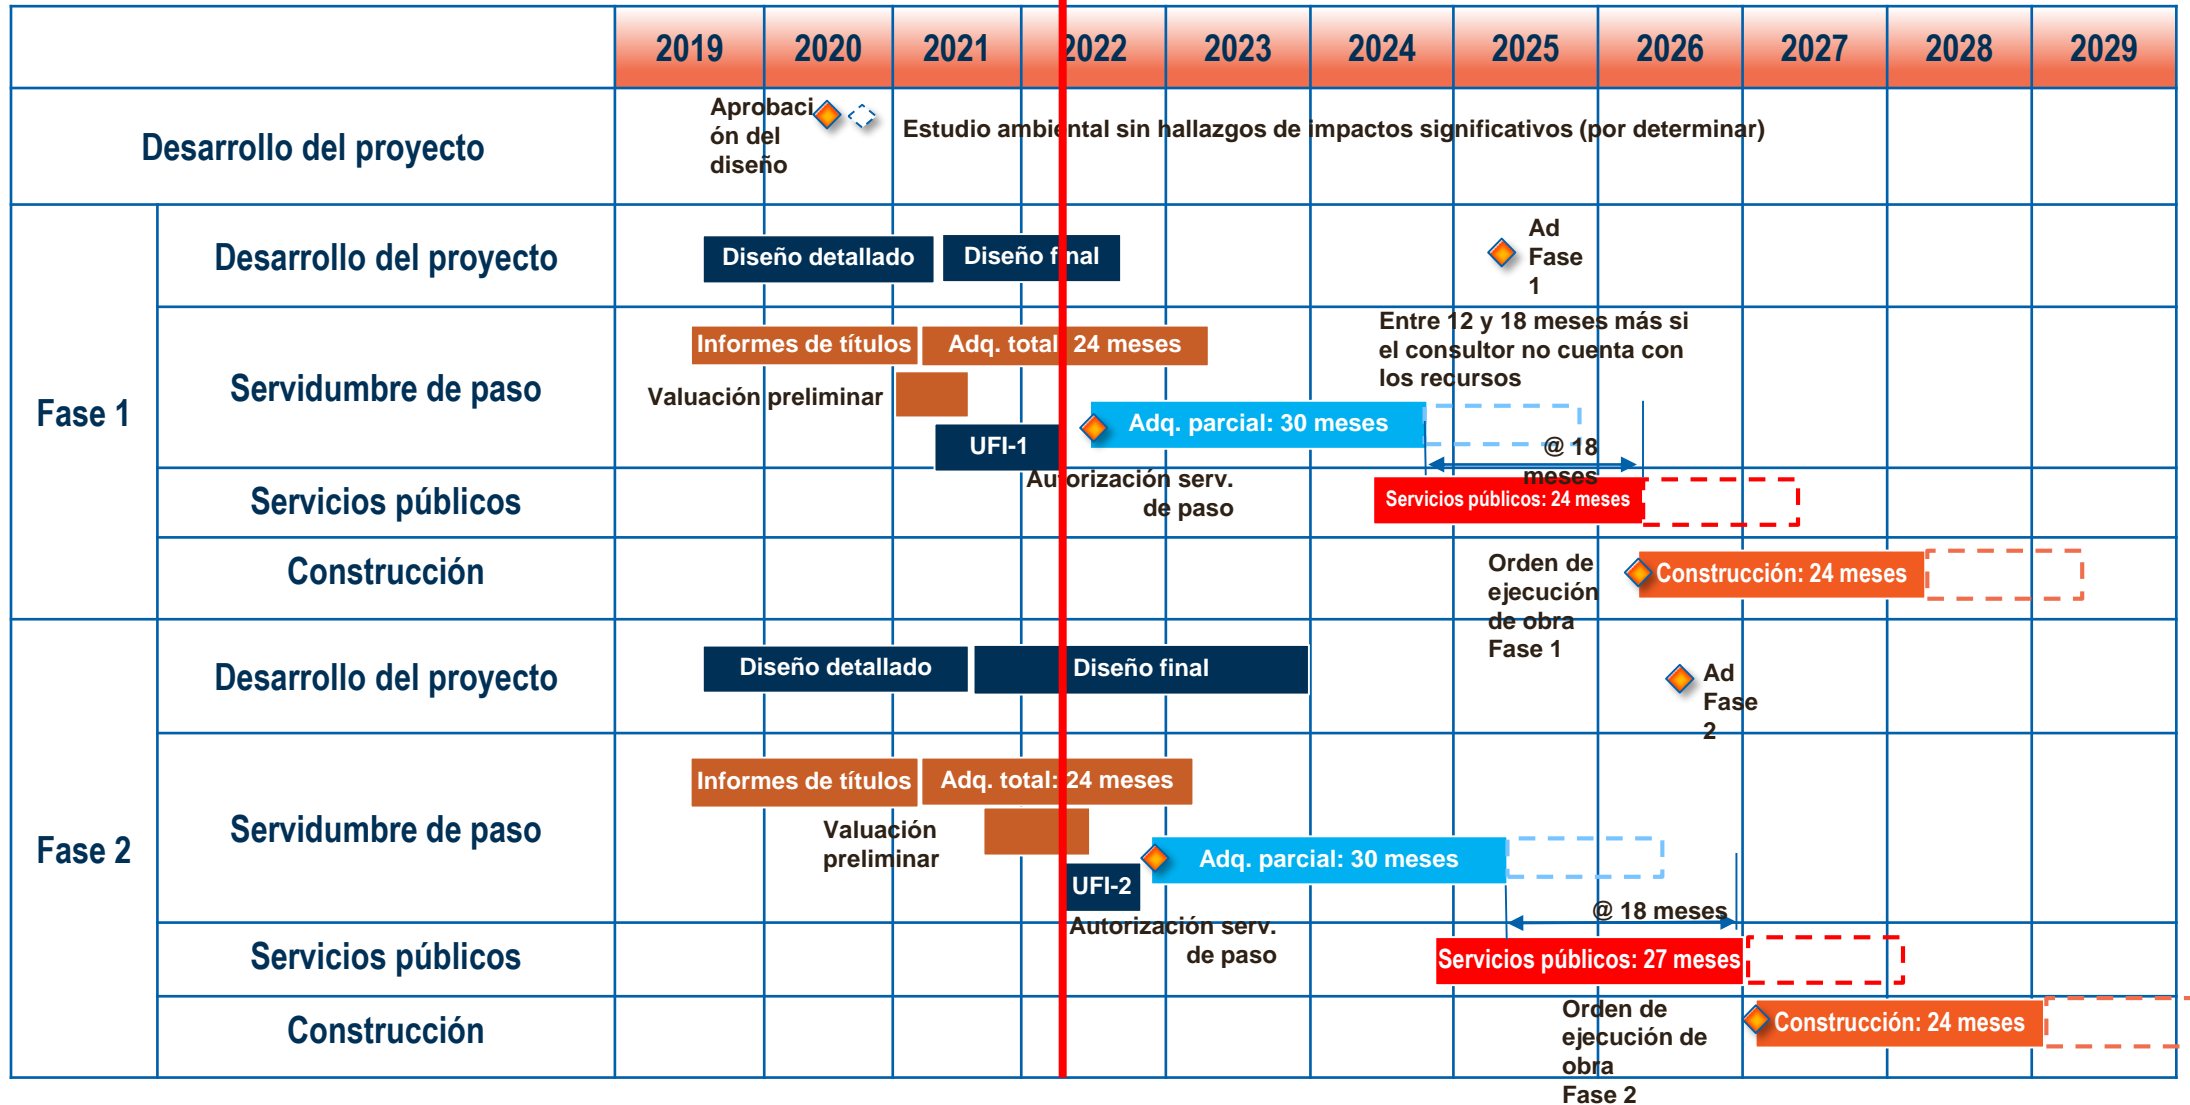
| | | 2019 | 2020 | 2021 | 2022 | 2023 | 2024 | 2025 | 2026 | 2027 | 2028 | 2029 |
|---|---|---|---|---|---|---|---|---|---|---|---|---|
| Desarrollo del proyecto | | | | | | | | | | | | |
| Fase 1 | Desarrollo del proyecto | | | | | | | | | | | |
| | Servidumbre de paso | | | | | | | | | | | |
| | Servicios públicos | | | | | | | | | | | |
| | Construcción | | | | | | | | | | | |
| Fase 2 | Desarrollo del proyecto | | | | | | | | | | | |
| | Servidumbre de paso | | | | | | | | | | | |
| | Servicios públicos | | | | | | | | | | | |
| | Construcción | | | | | | | | | | | |

Aprobación del diseño

Estudio ambiental sin hallazgos de impactos significativos (por determinar)

Diseño detallado

Diseño final

Ad Fase 1

Informes de títulos

Adq. total: 24 meses

Entre 12 y 18 meses más si el consultor no cuenta con los recursos

Valuación preliminar

Adq. parcial: 30 meses

UFI-1

@ 18 meses

Autorización serv. de paso

Servicios públicos: 24 meses

Orden de ejecución de obra Fase 1

Construcción: 24 meses

Diseño detallado

Diseño final

Ad Fase 2

Informes de títulos

Adq. total: 24 meses

Valuación preliminar

Adq. parcial: 30 meses

UFI-2

@ 18 meses

Autorización serv. de paso

Servicios públicos: 27 meses

Orden de ejecución de obra Fase 2

Construcción: 24 meses